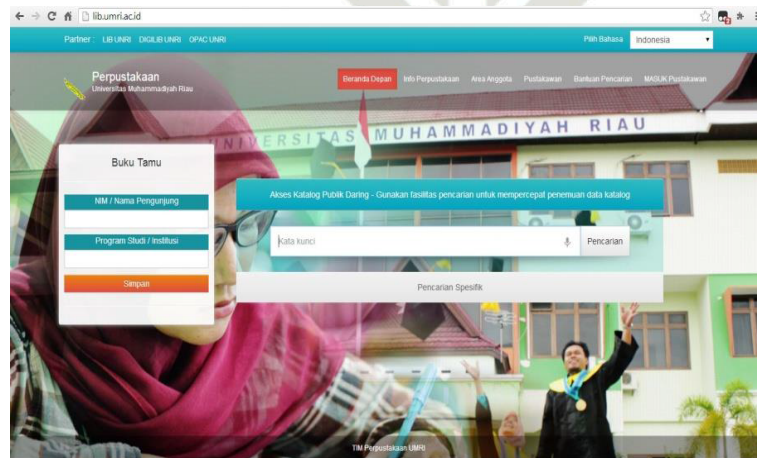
lib.umri.ac.id

Partner : LIB UNRI DIGILIB UNRI OPAC UNRI

Pilih Bahasa Indonesia

Perpustakaan
Universitas Muhammadiyah Riau

Beranda Depan Info Perpustakaan Area Anggota Pustakawan Bantuan Pencarian MASUK Pustakawan

UNIVERSITAS MUHAMMADIYAH RIAU

Buku Tamu

NIM / Nama Pengunjung

Program Studi / Institusi

Simpan

Akses Katalog Publik Daring - Gunakan fasilitas pencarian untuk mempercepat penemuan data katalog

Kata kunci

Pencarian

Pencarian Spesifik

TIM Perpustakaan UMRI